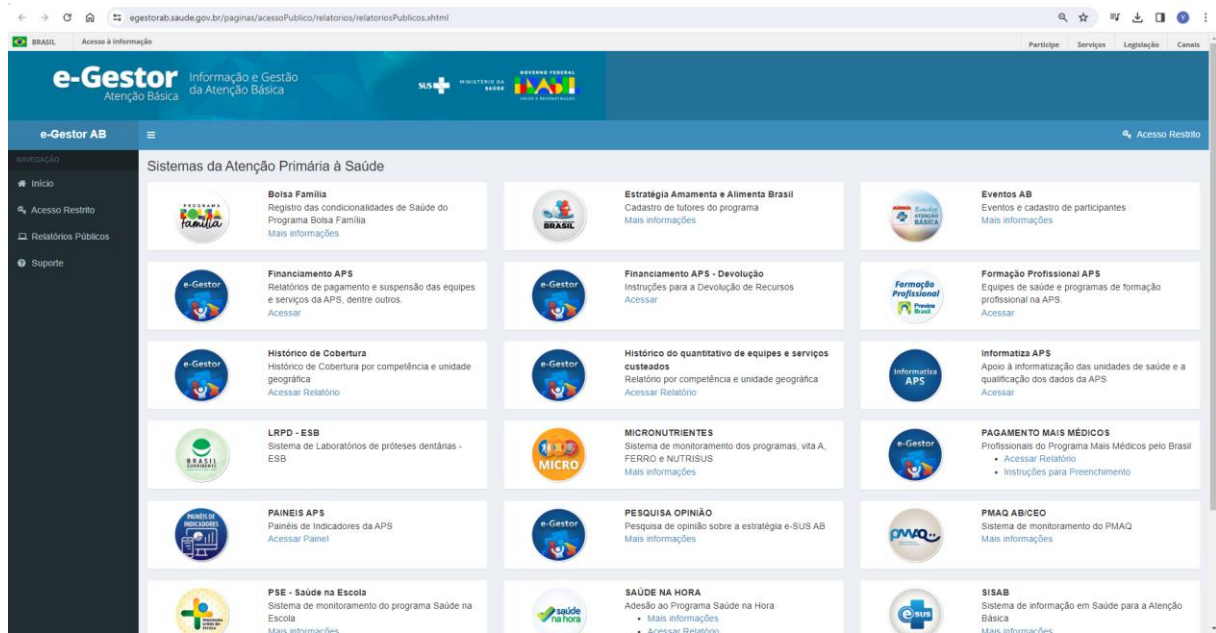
egestorab.saude.gov.br/paginas/acessoPublico/relatorios/relatoriosPublicos.xhtml

BRASIL Acesso à informação

Participe Serviços Legislação Canais

e-Gestor Atenção Básica Informação e Gestão da Atenção Básica

SUS MINISTÉRIO DA SAÚDE GOVERNO FEDERAL BRASIL UNIÃO E RECONSTRUÇÃO

e-Gestor AB

Acesso Restrito

NAVEGAÇÃO

Início

Acesso Restrito

Relatórios Públicos

Suporte

Sistemas da Atenção Primária à Saúde

Bolsa Família
Registro das condicionalidades de Saúde do Programa Bolsa Família
Mais informações

Estratégia Amamenta e Alimenta Brasil
Cadastro de tutores do programa
Mais informações

Eventos AB
Eventos e cadastro de participantes
Mais informações

Financiamento APS
Relatórios de pagamento e suspensão das equipes e serviços da APS, dentre outros.
Acessar

Financiamento APS - Devolução
Instruções para a Devolução de Recursos
Acessar

Formação Profissional APS
Equipes de saúde e programas de formação profissional na APS.
Acessar

Histórico de Cobertura
Histórico de Cobertura por competência e unidade geográfica
Acessar Relatório

Histórico do quantitativo de equipes e serviços custeados
Relatório por competência e unidade geográfica
Acessar Relatório

Informatiza APS
Apoio à informatização das unidades de saúde e a qualificação dos dados da APS
Acessar

LRPD - ESB
Sistema de Laboratórios de próteses dentárias - ESB

MICRONUTRIENTES
Sistema de monitoramento dos programas, vita A, FERRO e NUTRISUS
Mais informações

PAGAMENTO MAIS MÉDICOS
Profissionais do Programa Mais Médicos pelo Brasil
• Acessar Relatório
• Instruções para Preenchimento

PAINEIS APS
Painéis de Indicadores da APS
Acessar Painel

PESQUISA OPINIÃO
Pesquisa de opinião sobre a estratégia e-SUS AB
Mais informações

PMAQ AB/CEO
Sistema de monitoramento do PMAQ
Mais informações

PSE - Saúde na Escola
Sistema de monitoramento do programa Saúde na Escola
Mais informações

SAÚDE NA HORA
Adesão ao Programa Saúde na Hora
• Mais informações
• Acessar Relatório

SISAB
Sistema de informação em Saúde para a Atenção Básica
Mais informações